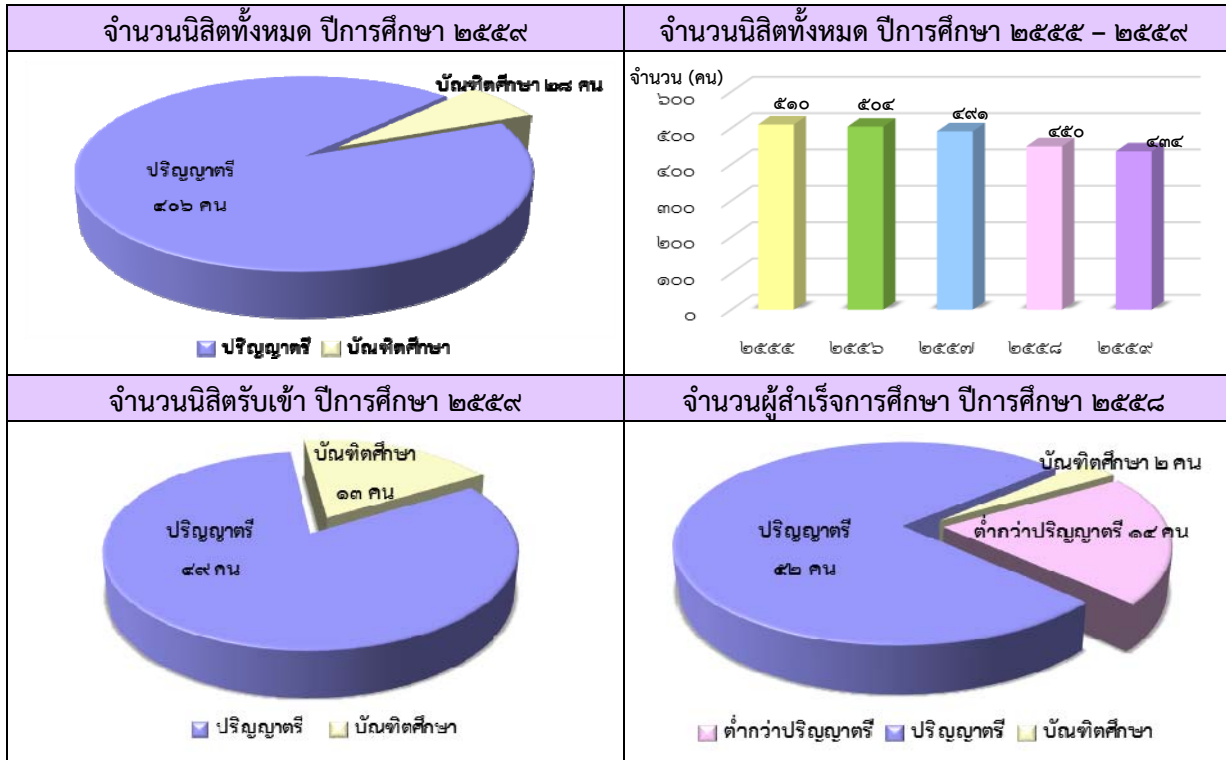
| จำนวนนิสิตทั้งหมด ปีการศึกษา ๒๕๕๙ | จำนวนนิสิตทั้งหมด ปีการศึกษา ๒๕๕๕ – ๒๕๕๙ |
|---|---|
| บัณฑิตศึกษา ๒๘ คน<br>ปริญญาตรี<br>๔๐๖ คน<br>ปริญญาตรี บัณฑิตศึกษา | จำนวน (คน)<br>๖๐๐ ๕๐๐ ๔๐๐ ๓๐๐ ๒๐๐ ๑๐๐ ๐<br>๕๑๐ ๕๐๔ ๔๙๑ ๔๕๐ ๔๓๔<br>๒๕๕๕ ๒๕๕๖ ๒๕๕๗ ๒๕๕๘ ๒๕๕๙ |
| **จำนวนนิสิตรับเข้า ปีการศึกษา ๒๕๕๙** | **จำนวนผู้สำเร็จการศึกษา ปีการศึกษา ๒๕๕๘** |
| บัณฑิตศึกษา<br>๑๓ คน<br>ปริญญาตรี<br>๔๙ คน<br>ปริญญาตรี บัณฑิตศึกษา | บัณฑิตศึกษา ๒ คน<br>ปริญญาตรี<br>๕๒ คน<br>ต่ำกว่าปริญญาตรี ๑๔ คน<br>ต่ำกว่าปริญญาตรี ปริญญาตรี บัณฑิตศึกษา |